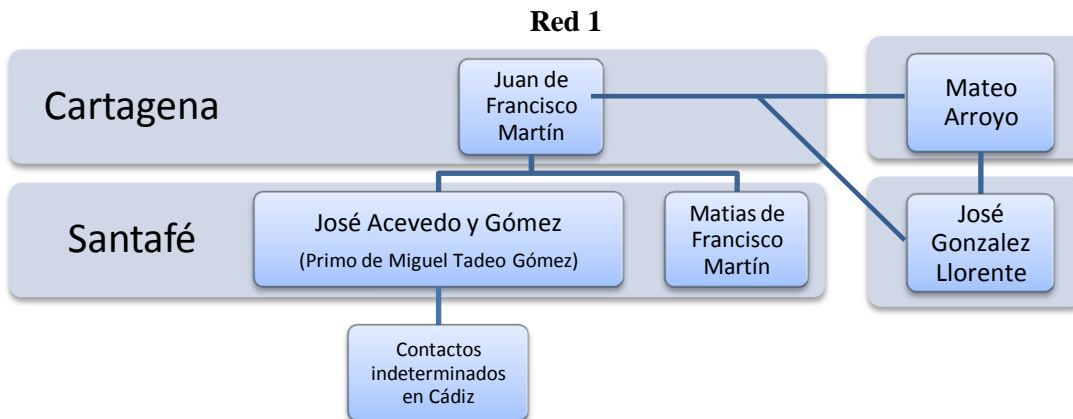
Red 1

Cartagena

Juan de Francisco Martín

Mateo Arroyo

Santafé

José Acevedo y Gómez

(Primo de Miguel Tadeo Gómez)

Matias de Francisco Martín

José Gonzalez Llorente

Contactos indeterminados en Cádiz